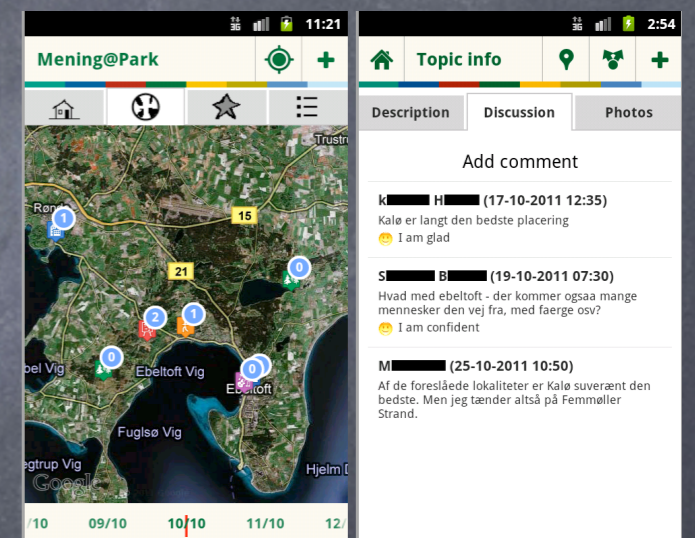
3G 11:21

Mening@Park

Trustr
Røn
1
15
21
0
2
1
0
0
0
bel Vig
Ebeltoft Vig
Ebeltoft
Fuglsø Vig
egtrup Vig
Hjelm D
Google

/10 09/10 10/10 11/10 12/

3G 2:54

Topic info

Description | Discussion | Photos

Add comment

k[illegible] H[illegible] (17-10-2011 12:35)
Kalø er langt den bedste placering
I am glad

S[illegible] B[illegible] (19-10-2011 07:30)
Hvad med ebeltoft - der kommer ogsaa mange mennesker den vej fra, med faerge osv?
I am confident

M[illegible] (25-10-2011 10:50)
Af de foreslåede lokaliteter er Kalø suverænt den bedste. Men jeg tænder altså på Femmøller Strand.